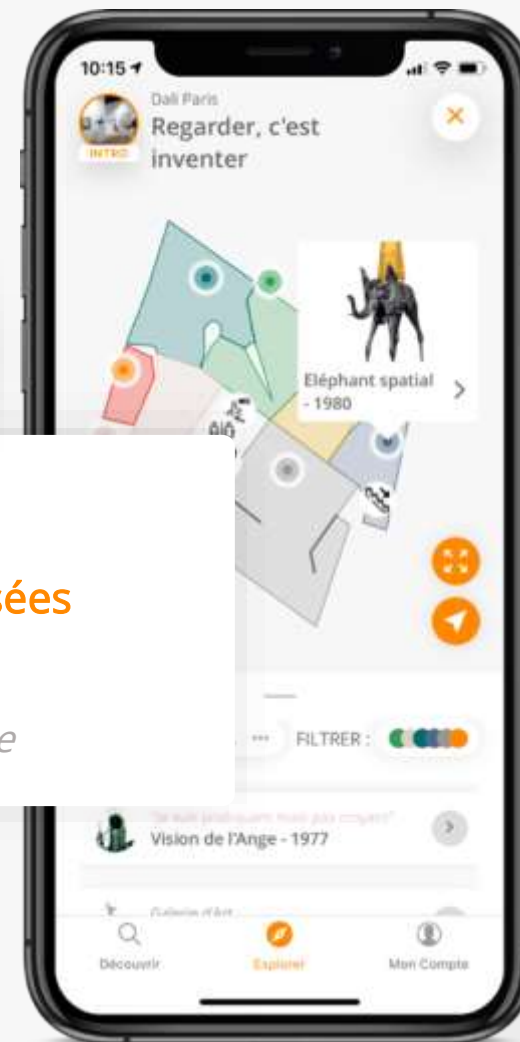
10:15

Dali Paris

INTRO

Regarder, c'est inventer

Eléphant spatial - 1980

sées

e

FILTRER :

"Je suis pratiquant mais pas croyant"

Vision de l'Ange - 1977

Galerie d'Art

Découvrir

Explorer

Mon Compte